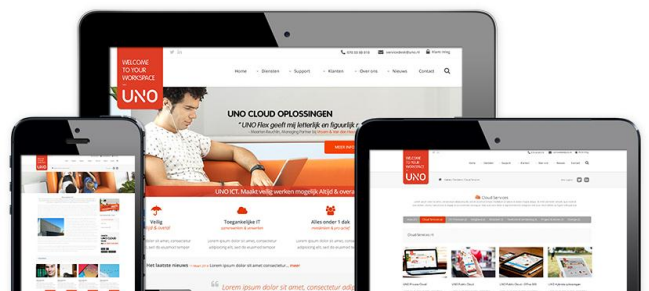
WELCOME TO YOUR WORKSPACE

UNO

Home
Diensten
Support
Klanten
Over ons
Nieuws
Contact

UNO CLOUD OPLOSSINGEN

" UNO Flex geeft mij letterlijk en figuurlijk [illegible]

MEER INFO

UNO ICT. Maakt veilig werken mogelijk Altijd & overal

Veilig
Toegankelijke IT
Alles onder 1 dak

Lorem ipsum dolor sit amet, consectetur adip

WELCOME TO YOUR WORKSPACE

UNO

Cloud Services

UNO